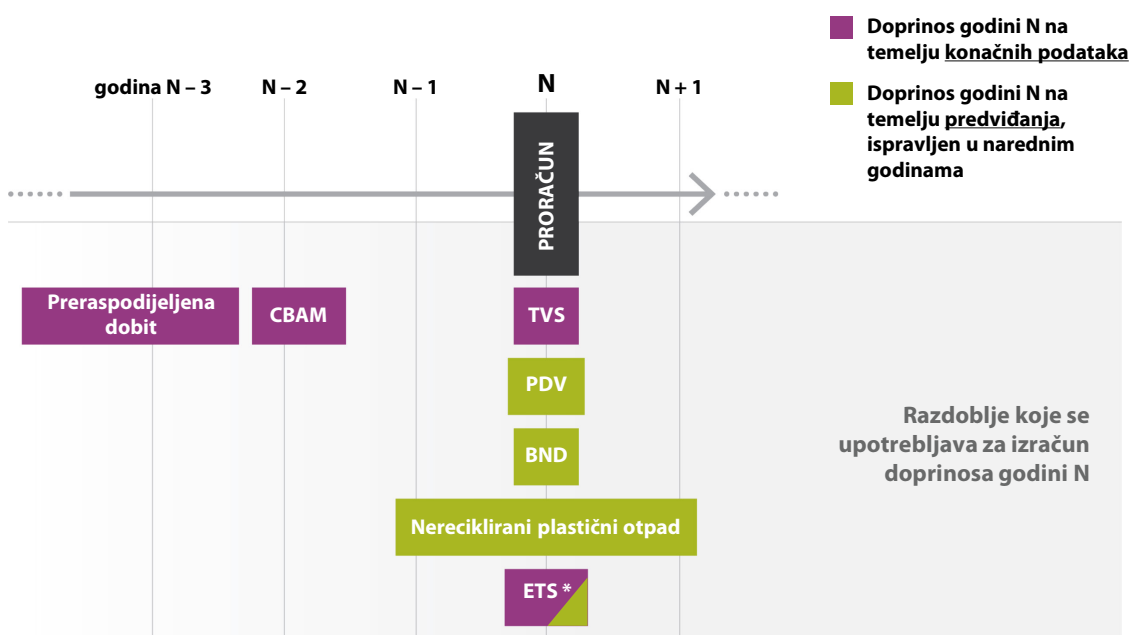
Doprinos godini N na temelju konačnih podataka

Doprinos godini N na temelju predviđanja, ispravljen u narednim godinama

godina N – 3 N – 2 N – 1 N N + 1

PRORAČUN

Preraspodijeljena dobit

CBAM

TVS

PDV

BND

Nereciklirani plastični otpad

ETS *

Razdoblje koje se upotrebljava za izračun doprinosa godini N